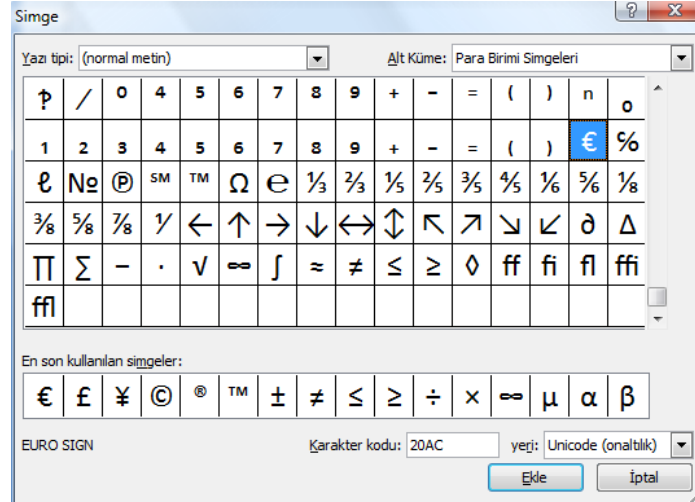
Simge

Yazı tipi: (normal metin)

Alt Küme: Para Birimi Simgeleri

| ₱ | / | ⁰ | ⁴ | ⁵ | ⁶ | ⁷ | ⁸ | ⁹ | ⁺ | ⁻ | ⁼ | ⁽ | ⁾ | ⁿ | ₀ |
|---|---|---|---|---|---|---|---|---|---|---|---|---|---|---|---|
| ₁ | ₂ | ₃ | ₄ | ₅ | ₆ | ₇ | ₈ | ₉ | ₊ | ₋ | ₌ | ₍ | ₎ | € | % |
| ℓ | № | ℗ | ℠ | ™ | Ω | ℮ | ⅓ | ⅔ | ⅕ | ⅖ | ⅗ | ⅘ | ⅙ | ⅚ | ⅛ |
| ⅜ | ⅝ | ⅞ | ⅟ | ← | ↑ | → | ↓ | ↔ | ↕ | ↖ | ↗ | ↘ | ↙ | ∂ | ∆ |
| ∏ | ∑ | − | ∙ | √ | ∞ | ∫ | ≈ | ≠ | ≤ | ≥ | ◊ | ff | fi | fl | ffi |
| ffl | | | | | | | | | | | | | | | |

En son kullanılan simgeler:

| € | £ | ¥ | © | ® | ™ | ± | ≠ | ≤ | ≥ | ÷ | × | ∞ | µ | α | β |
|---|---|---|---|---|---|---|---|---|---|---|---|---|---|---|---|

EURO SIGN

Karakter kodu: 20AC

yeri: Unicode (onaltılık)

Ekle

İptal